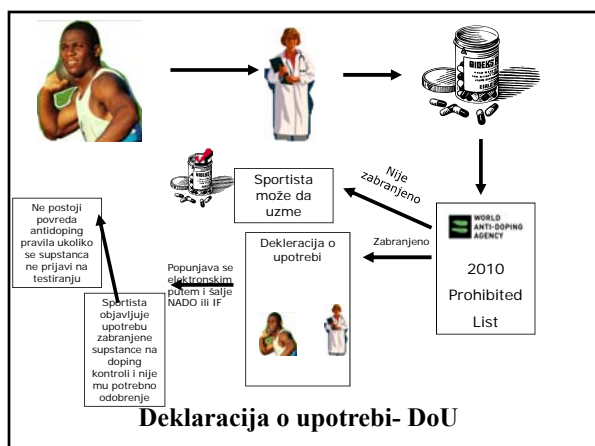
Sportista može da uzme

Nije zabranjeno

WORLD ANTI-DOPING AGENCY

2010 Prohibited List

Zabranjeno

Dekleracija o upotrebi

Popunjava se elektronskim putem i šalje NADO ili IF

Ne postoji povreda antidoping pravila ukoliko se supstanca ne prijavi na testiranju

Sportista objavljuje upotrebu zabranjene supstance na doping kontroli i nije mu potrebno odobrenje

Deklaracija o upotrebi- DoU